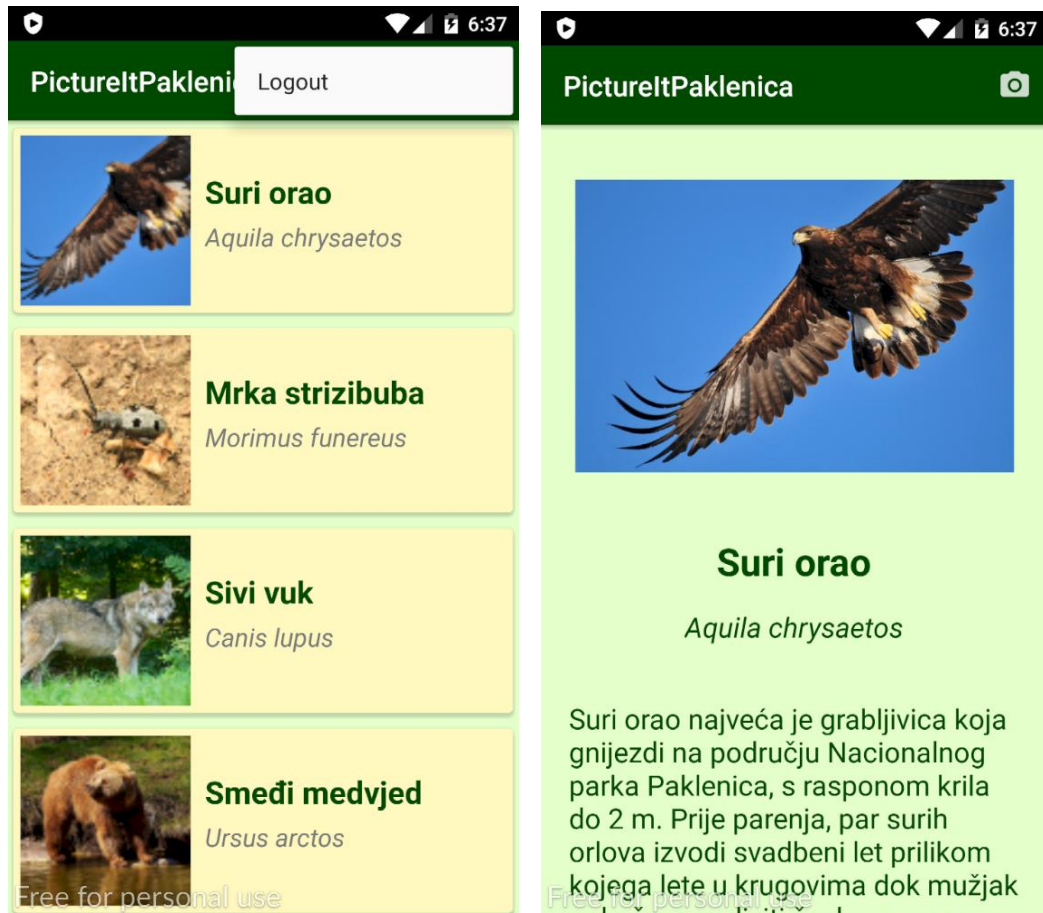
6:37

PictureItPakleni

Logout

Suri orao
Aquila chrysaetos

Mrka strizibuba
Morimus funereus

Sivi vuk
Canis lupus

Smeđi medvjed
Ursus arctos

Free for personal use

6:37

PictureItPaklenica

Suri orao

Aquila chrysaetos

Suri orao najveća je grabljivica koja gnijezdi na području Nacionalnog parka Paklenica, s rasponom krila do 2 m. Prije parenja, par surih orlova izvodi svadbeni let prilikom kojega lete u krugovima dok mužjak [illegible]

Free for personal use